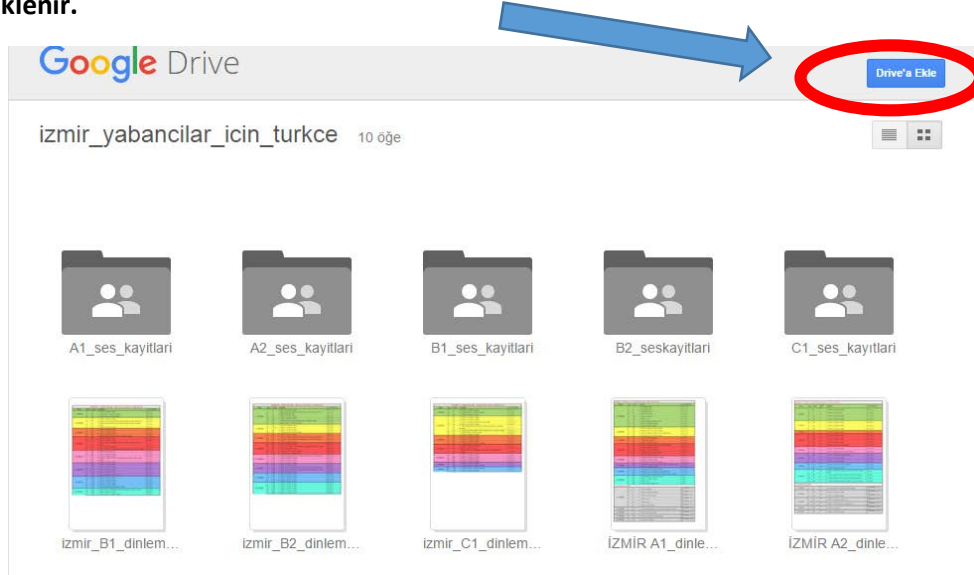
klenir.

Google Drive

Drive'a Ekle

izmir_yabancilar_icin_turkce 10 öğe

A1_ses_kayitlari
A2_ses_kayitlari
B1_ses_kayitlari
B2_seskayitlari
C1_ses_kayitlari

izmir_B1_dinlem...
izmir_B2_dinlem...
izmir_C1_dinlem...
İZMİR A1_dinle...
İZMİR A2_dinle...